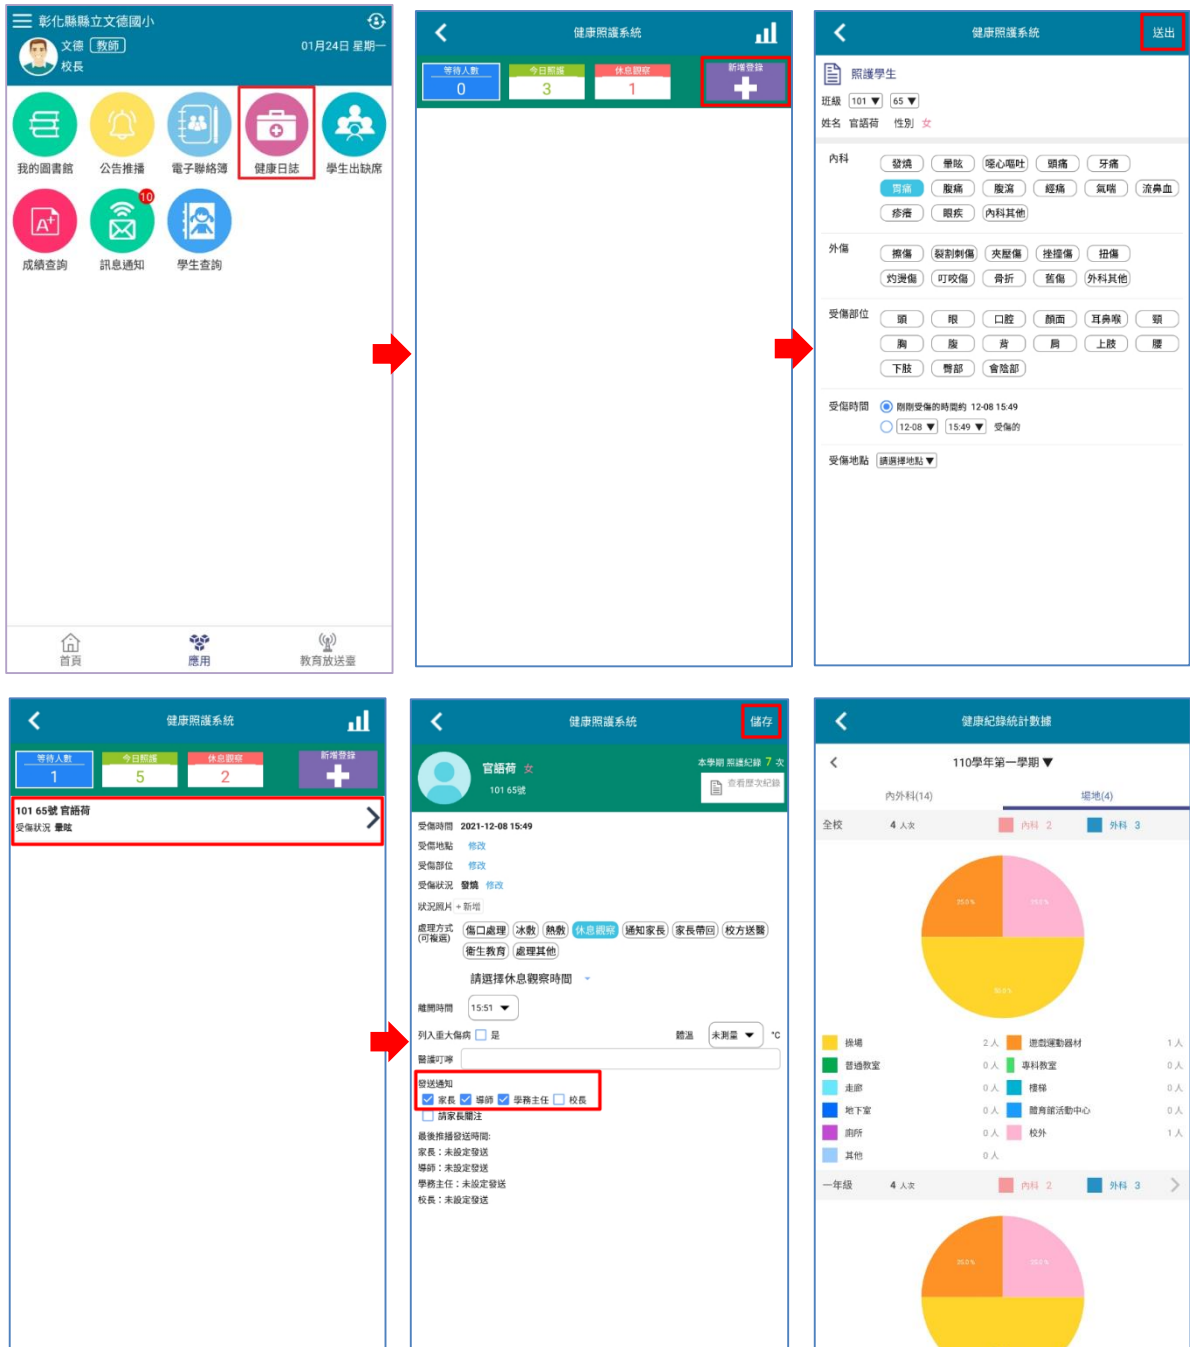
彰化縣縣立文德國小
文德 教師
校長
01月24日 星期一
我的圖書館 公告推播 電子聯絡簿 健康日誌 學生出缺席
成績查詢 訊息通知 10 學生查詢
首頁 應用 教育放送臺

健康照護系統
等待人數 0 今日照護 3 休息觀察 1 新增登錄

健康照護系統 送出
照護學生
班級 101 ▼ 65 ▼
姓名 官語荷 性別 女
內科 發燒 暈眩 噁心嘔吐 頭痛 牙痛 胃痛 腹痛 腹瀉 經痛 氣喘 流鼻血 疹癢 眼疾 內科其他
外傷 擦傷 裂割刺傷 夾壓傷 挫撞傷 扭傷 灼燙傷 叮咬傷 骨折 舊傷 外科其他
受傷部位 頭 眼 口腔 顏面 耳鼻喉 頸 胸 腹 背 肩 上肢 腰 下肢 臀部 會陰部
受傷時間 剛剛受傷的時間約 12-08 15:49
12-08 ▼ 15:49 ▼ 受傷的
受傷地點 請選擇地點 ▼

健康照護系統
等待人數 1 今日照護 5 休息觀察 2 新增登錄
101 65號 官語荷
受傷狀況 暈眩

健康照護系統 儲存
官語荷 女
101 65號
本學期 照護紀錄 7 次
查看歷次紀錄
受傷時間 2021-12-08 15:49
受傷地點 修改
受傷部位 修改
受傷狀況 發燒 修改
狀況照片 + 新增
處理方式 (可複選) 傷口處理 冰敷 熱敷 休息觀察 通知家長 家長帶回 校方送醫 衛生教育 處理其他
請選擇休息觀察時間
離開時間 15:51
列入重大傷病 是 體溫 未測量 °C
醫護叮嚀
發送通知
家長 導師 學務主任 校長
請家長關注
最後推播發送時間:
家長：未設定發送
導師：未設定發送
學務主任：未設定發送
校長：未設定發送

健康紀錄統計數據
110學年第一學期 ▼
內外科(14) 場地(4)
全校 4 人次 內科 2 外科 3
操場 2 人 遊戲運動器材 1 人
普通教室 0 人 專科教室 0 人
走廊 0 人 樓梯 0 人
地下室 0 人 體育館活動中心 0 人
廁所 0 人 校外 1 人
其他 0 人
一年級 4 人次 內科 2 外科 3